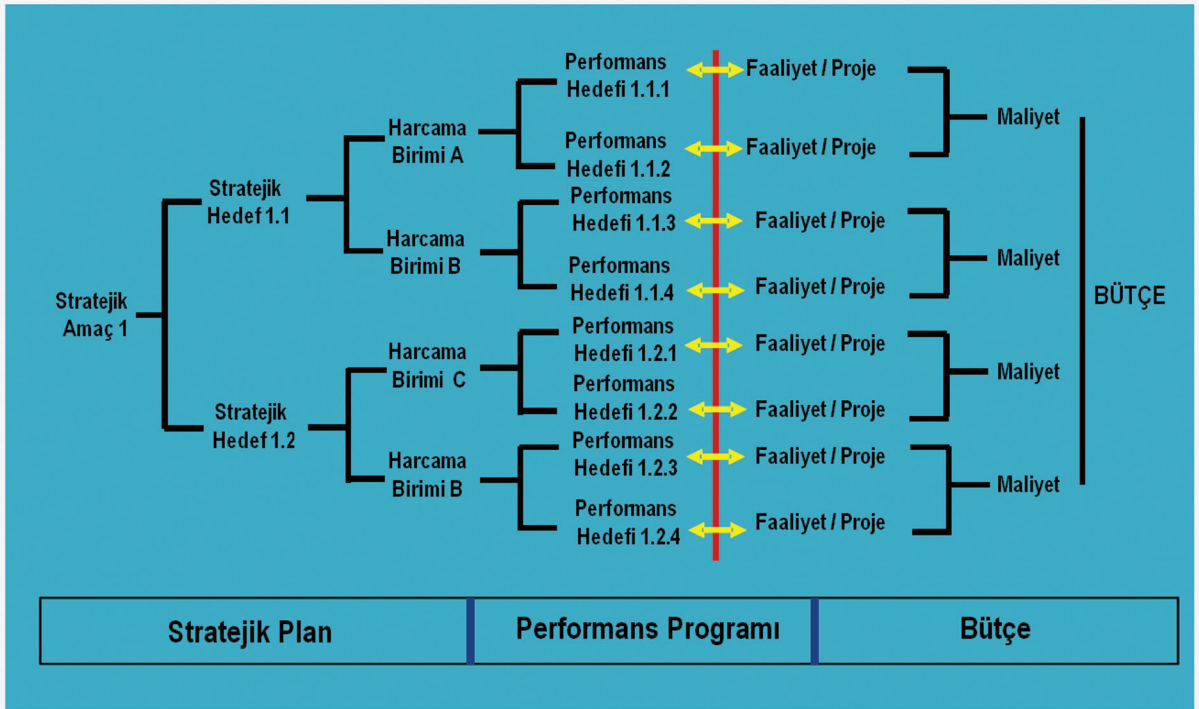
Stratejik Amaç 1

Stratejik Hedef 1.1

Harcama Birimi A

Performans Hedefi 1.1.1

Faaliyet / Proje

Performans Hedefi 1.1.2

Faaliyet / Proje

Maliyet

Harcama Birimi B

Performans Hedefi 1.1.3

Faaliyet / Proje

Performans Hedefi 1.1.4

Faaliyet / Proje

Maliyet

Stratejik Hedef 1.2

Harcama Birimi C

Performans Hedefi 1.2.1

Faaliyet / Proje

Performans Hedefi 1.2.2

Faaliyet / Proje

Maliyet

Harcama Birimi B

Performans Hedefi 1.2.3

Faaliyet / Proje

Performans Hedefi 1.2.4

Faaliyet / Proje

Maliyet

BÜTÇE

| Stratejik Plan | Performans Programı | Bütçe |
|---|---|---|